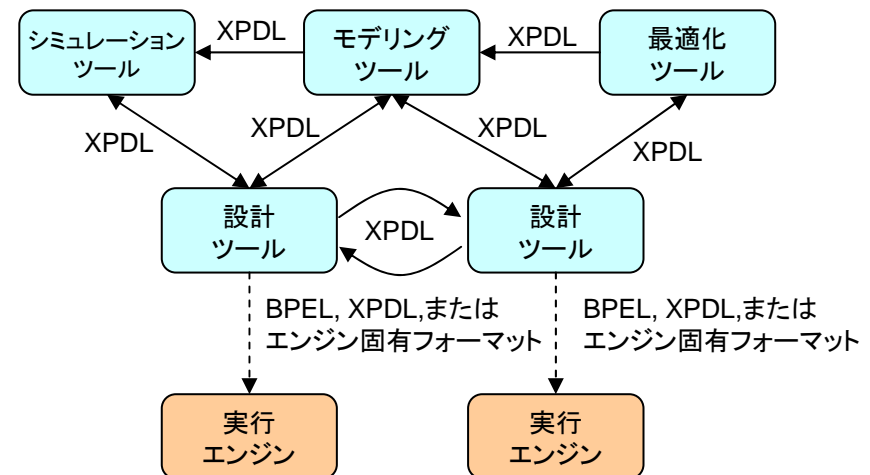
シミュレーション
ツール

XPDL

モデリング
ツール

XPDL

最適化
ツール

XPDL

XPDL

XPDL

XPDL

設計
ツール

XPDL

設計
ツール

BPEL, XPDL,または
エンジン固有フォーマット

BPEL, XPDL,または
エンジン固有フォーマット

実行
エンジン

実行
エンジン